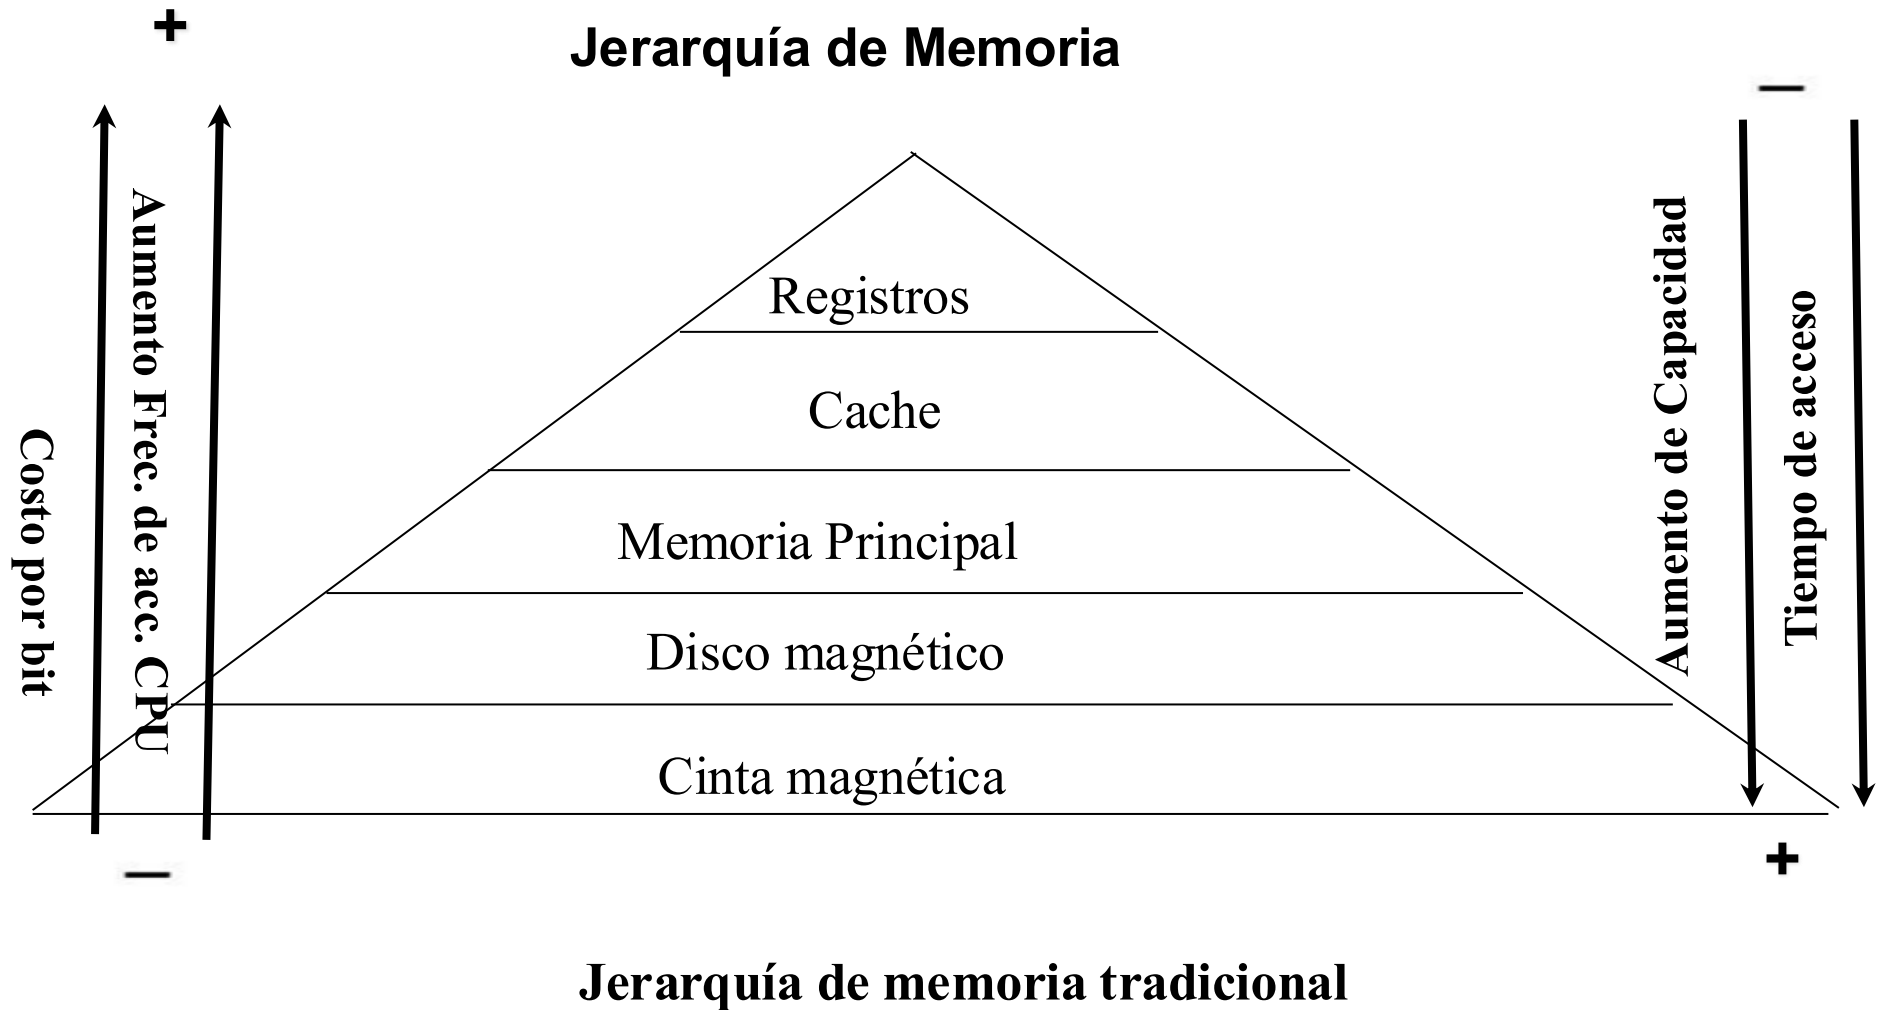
+

Jerarquía de Memoria

–

Costo por bit

Aumento Frec. de acc. CPU

Registros

Cache

Memoria Principal

Disco magnético

Cinta magnética

Aumento de Capacidad

Tiempo de acceso

–

+

Jerarquía de memoria tradicional